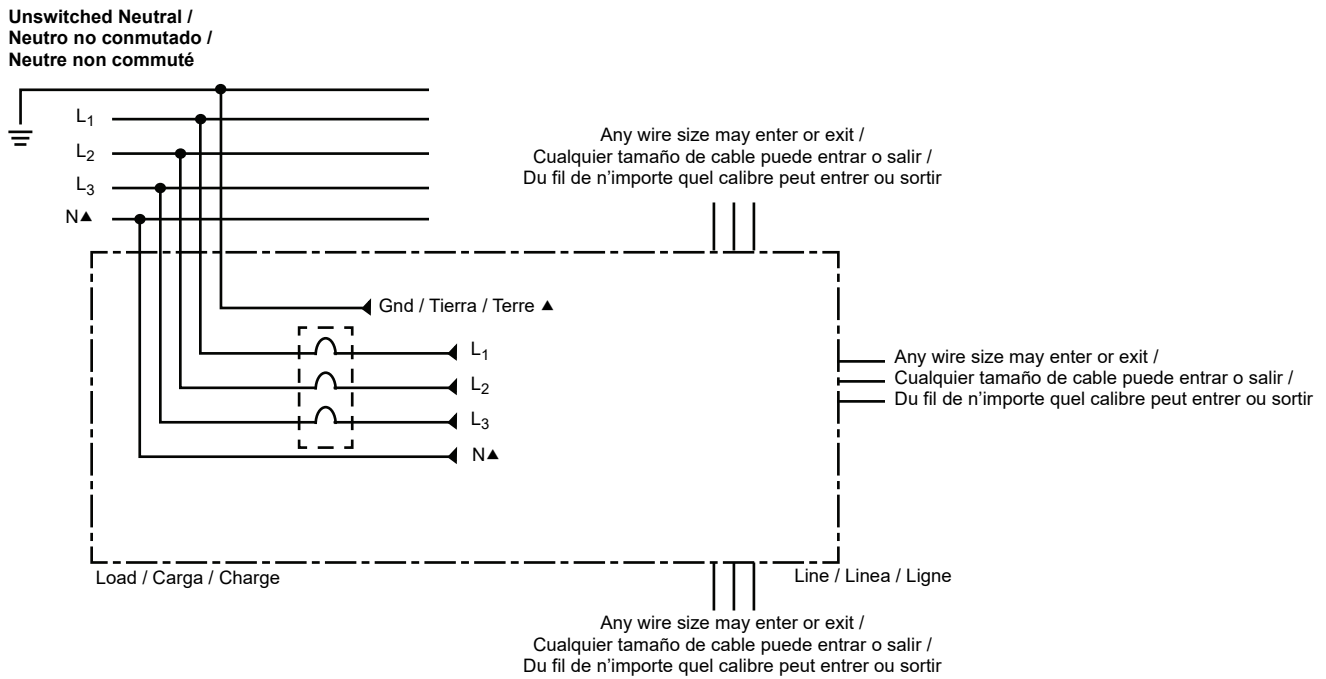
Unswitched Neutral /
Neutro no conmutado /
Neutre non commuté

$L_1$
$L_2$
$L_3$
N▲

Any wire size may enter or exit /
Cualquier tamaño de cable puede entrar o salir /
Du fil de n’importe quel calibre peut entrer ou sortir

Gnd / Tierra / Terre ▲

$L_1$
$L_2$
$L_3$
N▲

Any wire size may enter or exit /
Cualquier tamaño de cable puede entrar o salir /
Du fil de n’importe quel calibre peut entrer ou sortir

Load / Carga / Charge

Line / Linea / Ligne

Any wire size may enter or exit /
Cualquier tamaño de cable puede entrar o salir /
Du fil de n’importe quel calibre peut entrer ou sortir